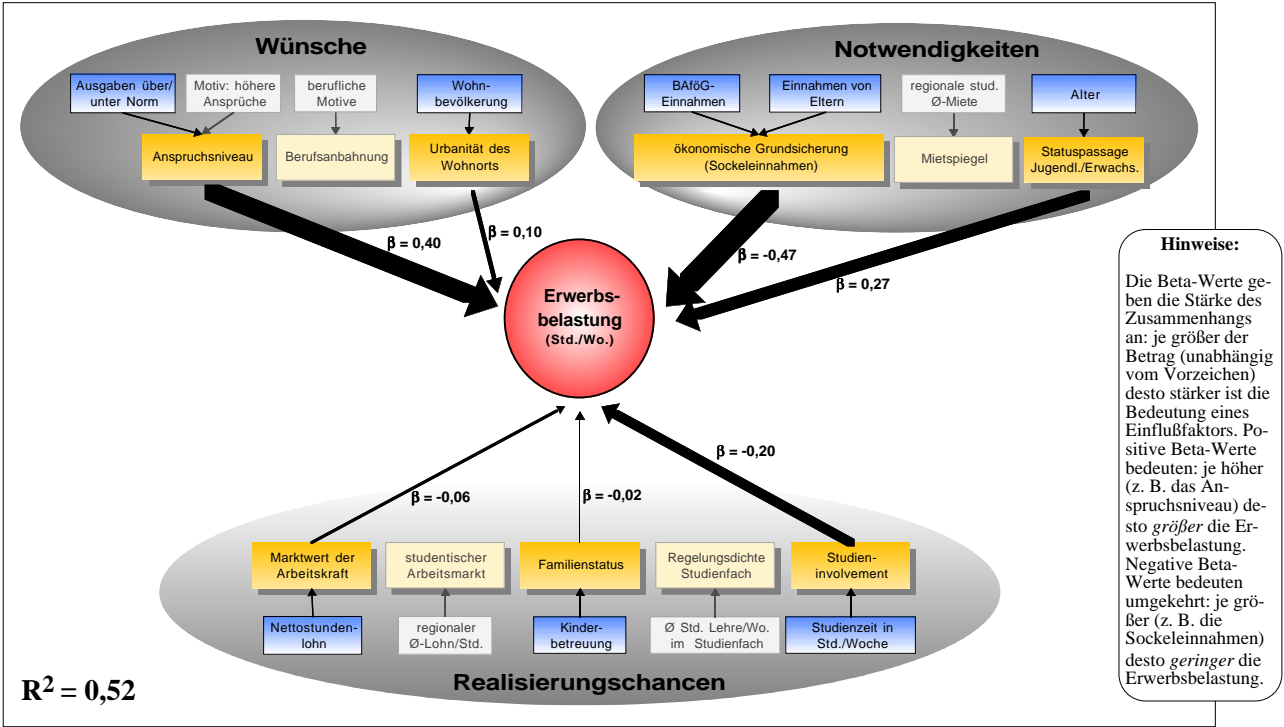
Wünsche

Ausgaben über/ unter Norm

Motiv: höhere Ansprüche

berufliche Motive

Wohnbevölkerung

Anspruchsniveau

Berufsanbahnung

Urbanität des Wohnorts

Notwendigkeiten

BAföG-Einnahmen

Einnahmen von Eltern

regionale stud. Ø-Miete

Alter

ökonomische Grundsicherung (Sockeleinnahmen)

Mietspiegel

Statuspassage Jugendl./Erwachs.

β = 0,40

β = 0,10

β = -0,47

β = 0,27

Erwerbsbelastung (Std./Wo.)

β = -0,20

β = -0,06

β = -0,02

Marktwert der Arbeitskraft

studentischer Arbeitsmarkt

Familienstatus

Regelungsdichte Studienfach

Studieninvolvement

Nettostundenlohn

regionaler Ø-Lohn/Std.

Kinderbetreuung

Ø Std. Lehre/Wo. im Studienfach

Studienzeit in Std./Woche

$R^2 = 0,52$

Realisierungschancen

Hinweise:

Die Beta-Werte geben die Stärke des Zusammenhangs an: je größer der Betrag (unabhängig vom Vorzeichen) desto stärker ist die Bedeutung eines Einflußfaktors. Positive Beta-Werte bedeuten: je höher (z. B. das Anspruchsniveau) desto größer die Erwerbsbelastung. Negative Beta-Werte bedeuten umgekehrt: je größer (z. B. die Sockeleinnahmen) desto geringer die Erwerbsbelastung.